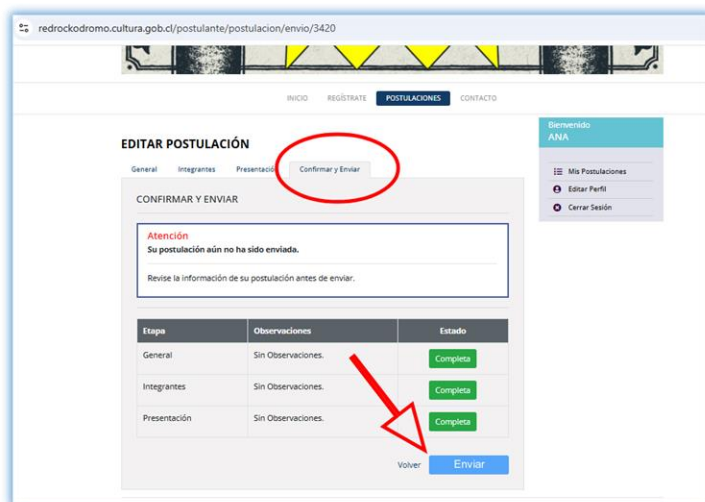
redrockodromo.cultura.gob.cl/postulante/postulacion/envio/3420

INICIO REGÍSTRATE POSTULACIONES CONTACTO

EDITAR POSTULACIÓN

General Integrantes Presentación Confirmar y Enviar

CONFIRMAR Y ENVIAR

Atención
Su postulación aún no ha sido enviada.

Revise la información de su postulación antes de enviar.

| Etapa | Observaciones | Estado |
|---|---|---|
| General | Sin Observaciones. | Completa |
| Integrantes | Sin Observaciones. | Completa |
| Presentación | Sin Observaciones. | Completa |

Volver Enviar

Bienvenido
ANA

Mis Postulaciones
Editar Perfil
Cerrar Sesión